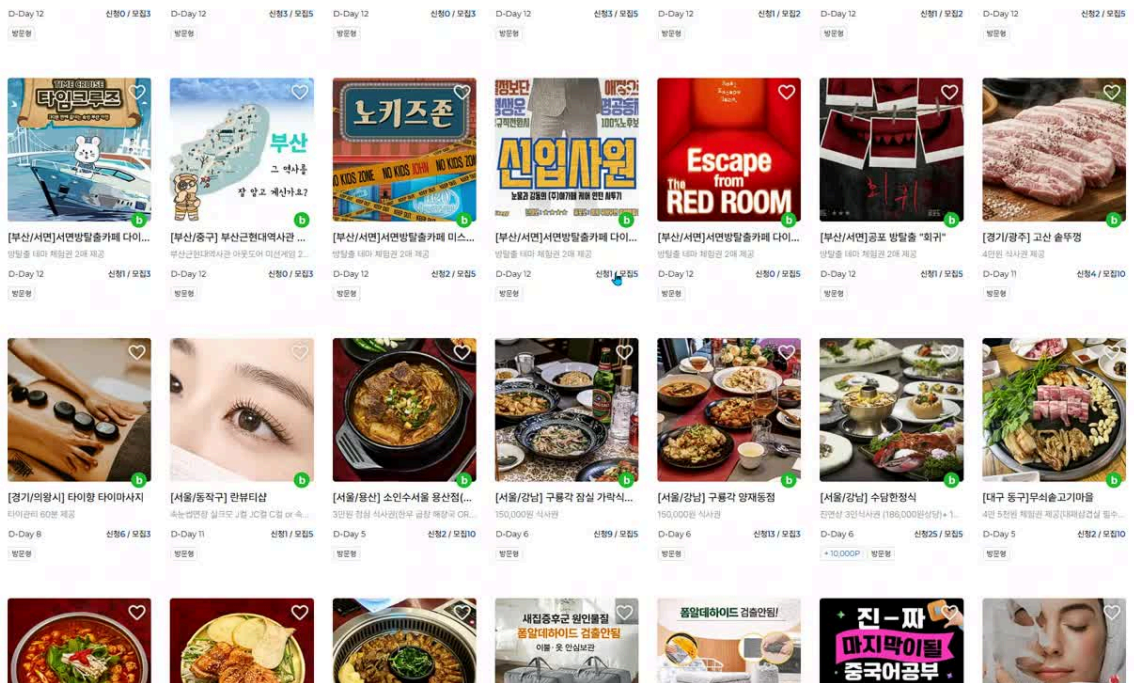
D-Day 12 신청0 / 모집3
방문형

D-Day 12 신청3 / 모집5
방문형

D-Day 12 신청0 / 모집3
방문형

D-Day 12 신청3 / 모집5
방문형

D-Day 12 신청1 / 모집2
방문형

D-Day 12 신청1 / 모집2
방문형

D-Day 12 신청2 / 모집5
방문형

타임크루즈
[부산/서면]서면방탈출카페 다이...
방탈출 테마 체험권 2매 제공
D-Day 12 신청1 / 모집3
방문형

부산 그 역사를 잘 알고 계신가요?
[부산/중구] 부산근현대역사관 ...
부산근현대역사관 아웃도어 미션게임 2...
D-Day 12 신청1 / 모집3
방문형

노키즈존
[부산/서면]서면방탈출카페 미스...
방탈출 테마 체험권 2매 제공
D-Day 12 신청2 / 모집5
방문형

신입사원
[부산/서면]서면방탈출카페 다이...
방탈출 테마 체험권 2매 제공
D-Day 12 신청1 / 모집5
방문형

Escape from The RED ROOM
[부산/서면]서면방탈출카페 다이...
방탈출 테마 체험권 2매 제공
D-Day 12 신청0 / 모집5
방문형

회귀
[부산/서면]공포 방탈출 "회귀"
방탈출 테마 체험권 2매 제공
D-Day 12 신청1 / 모집5
방문형

[경기/광주] 고산 솥뚜껑
4만원 식사권 제공
D-Day 11 신청4 / 모집10
방문형

[경기/의왕시] 타이향 타이마사지
타이관리 60분 제공
D-Day 8 신청6 / 모집3
방문형

[서울/동작구] 란뷰티샵
속눈썹연장 실크모 J컬 JC컬 C컬 or 속...
D-Day 11 신청1 / 모집5
방문형

[서울/용산] 소인수서울 용산점(...
3만원 정찬 식사권[한우 곰탕 해장국 OR...
D-Day 5 신청2 / 모집10
방문형

[서울/강남] 구룡각 잠실 가락식...
150,000원 식사권
D-Day 6 신청9 / 모집5
방문형

[서울/강남] 구룡각 양재동점
150,000원 식사권
D-Day 6 신청13 / 모집5
방문형

[서울/강남] 수담한정식
진연상 3인식사권 (186,000원상당) + 1...
D-Day 6 신청25 / 모집5
+ 10,000P 방문형

[대구 동구]무식솥고기마을
4만 5천원 체험권 제공(대패삼겹살 필수...
D-Day 5 신청2 / 모집10
방문형

새집증후군 원인물질 폼알데하이드 검출안됨
이불 · 옷 안심보관

폼알데하이드 검출안됨!

진-짜 마지막이될 중국어공부